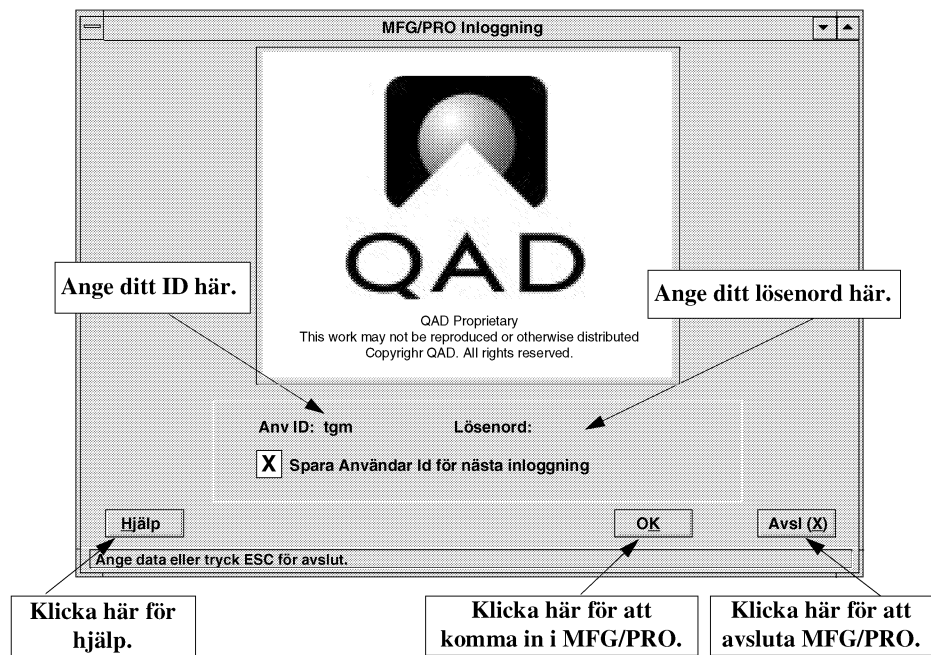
MFG/PRO Inloggning

QAD

Ange ditt ID här.

Ange ditt lösenord här.

QAD Proprietary
This work may not be reproduced or otherwise distributed
Copyrighr QAD. All rights reserved.

Anv ID: tgm

Lösenord:

X Spara Användar Id för nästa inloggning

Hjälp

OK

Avsl (X)

Ange data eller tryck ESC för avslut.

Klicka här för hjälp.

Klicka här för att komma in i MFG/PRO.

Klicka här för att avsluta MFG/PRO.